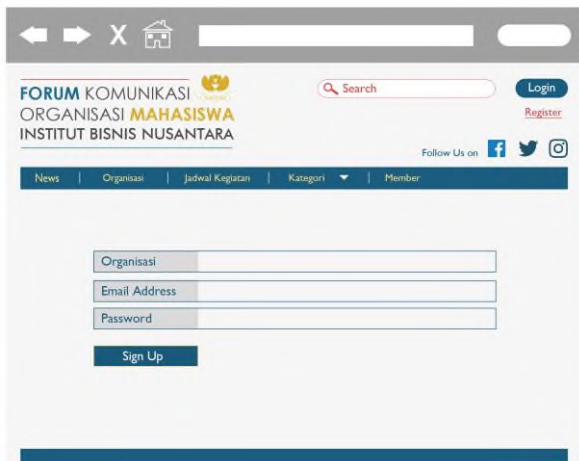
X

FORUM KOMUNIKASI
ORGANISASI MAHASISWA
INSTITUT BISNIS NUSANTARA

Search

Login

Register

Follow Us on

News | Organisasi | Jadwal Kegiatan | Kategori | Member

Organisasi

Email Address

Password

Sign Up